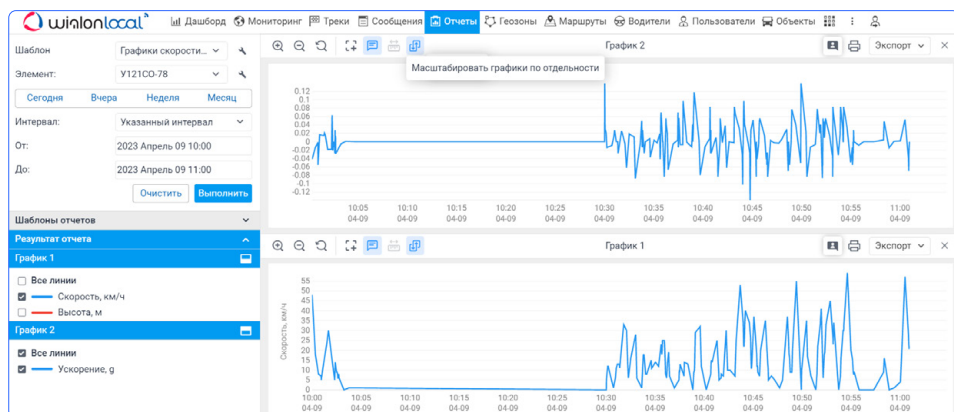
wialonlocal Дашборд Мониторинг Треки Сообщения Отчеты Геозоны Маршруты Водители Пользователи Объекты

Шаблон Графики скорости...
Элемент: У121СО-78
Сегодня Вчера Неделя Месяц
Интервал: Указанный интервал
От: 2023 Апрель 09 10:00
До: 2023 Апрель 09 11:00
Очистить Выполнить

Шаблоны отчетов
Результат отчета
График 1
Все линии
Скорость, км/ч
Высота, м
График 2
Все линии
Ускорение, g

График 2
Масштабировать графики по отдельности
Экспорт

0.12
0.1
0.08
0.06
0.04
0.02
0
-0.02
-0.04
-0.06
-0.08
-0.1
-0.12

10:05 04-09
10:10 04-09
10:15 04-09
10:20 04-09
10:25 04-09
10:30 04-09
10:35 04-09
10:40 04-09
10:45 04-09
10:50 04-09
10:55 04-09
11:00 04-09

График 1
Экспорт

Скорость, км/ч
55
50
45
40
35
30
25
20
15
10
5
0

10:00 04-09
10:05 04-09
10:10 04-09
10:15 04-09
10:20 04-09
10:25 04-09
10:30 04-09
10:35 04-09
10:40 04-09
10:45 04-09
10:50 04-09
10:55 04-09
11:00 04-09